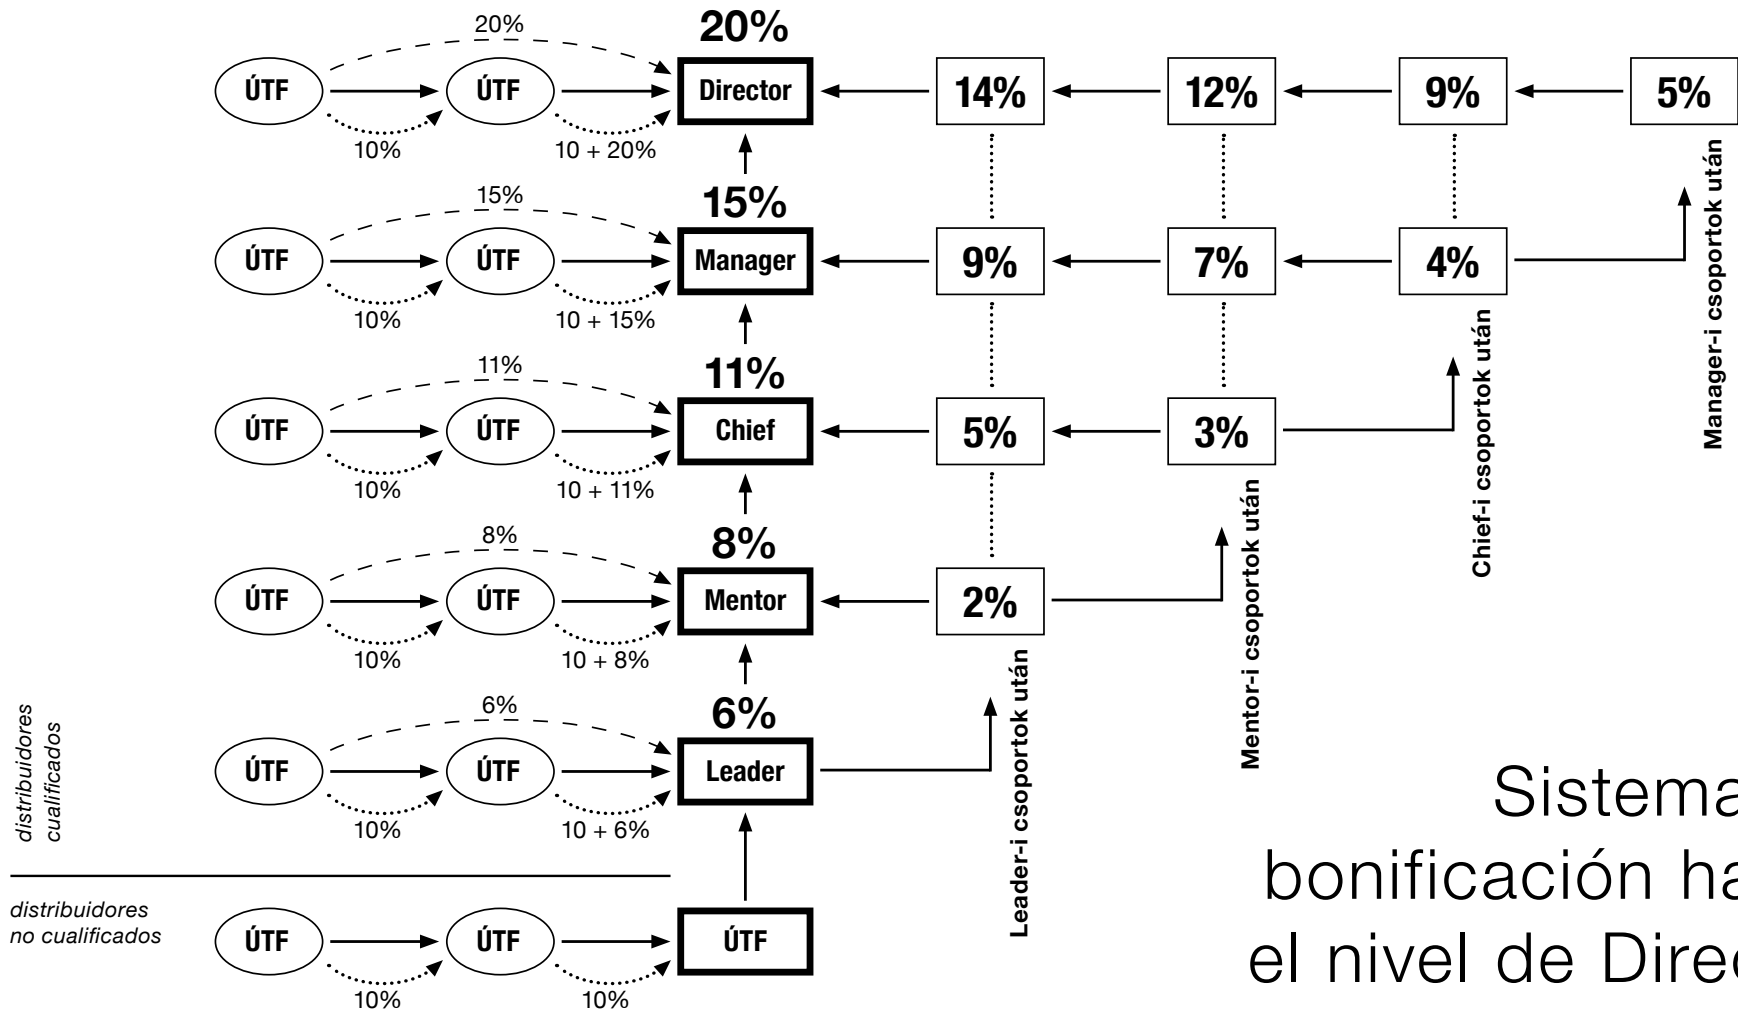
20%
ÚTF
ÚTF
20%
Director
14%
12%
9%
5%
10%
10 + 20%

15%
ÚTF
ÚTF
15%
Manager
9%
7%
4%
10%
10 + 15%
Manager-i csoportok után

11%
ÚTF
ÚTF
11%
Chief
5%
3%
10%
10 + 11%
Chief-i csoportok után

8%
ÚTF
ÚTF
8%
Mentor
2%
10%
10 + 8%
Mentor-i csoportok után

6%
ÚTF
ÚTF
6%
Leader
10%
10 + 6%
Leader-i csoportok után

distribuidores cualificados

distribuidores no cualificados
ÚTF
ÚTF
ÚTF
10%
10%

Sistema
bonificación ha
el nivel de Dire